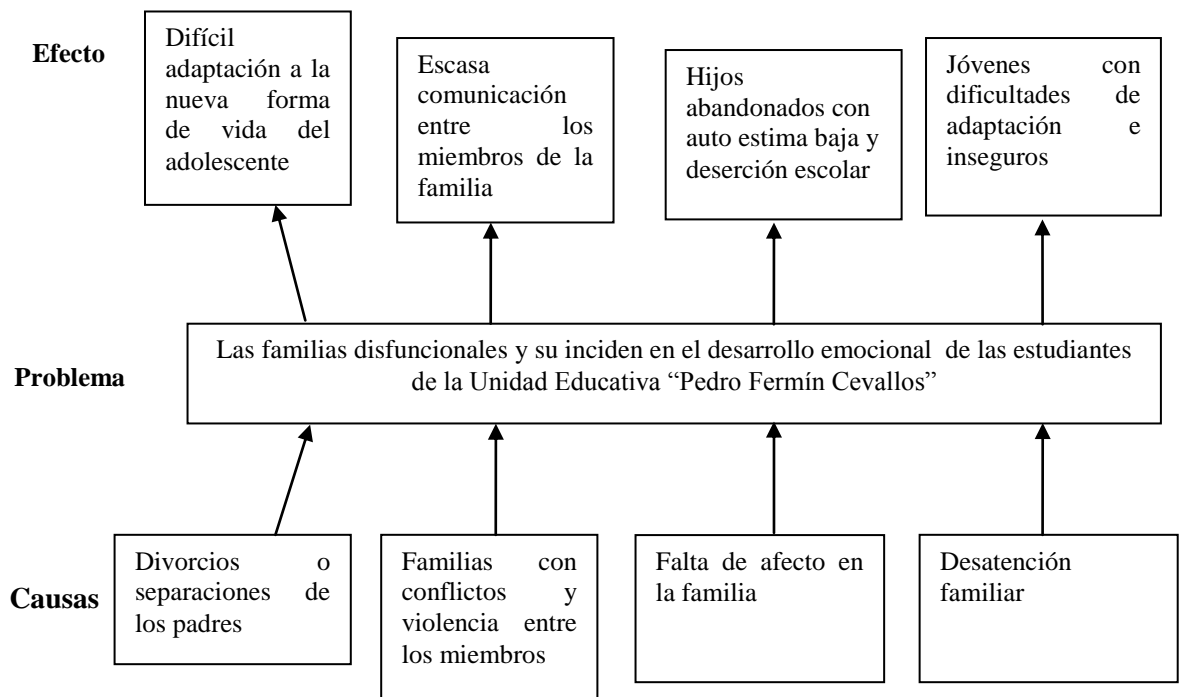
Efecto

Difícil adaptación a la nueva forma de vida del adolescente

Escasa comunicación entre los miembros de la familia

Hijos abandonados con auto estima baja y deserción escolar

Jóvenes con dificultades de adaptación e inseguros

Problema

Las familias disfuncionales y su inciden en el desarrollo emocional de las estudiantes de la Unidad Educativa “Pedro Fermín Cevallos”

Causas

Divorcios o separaciones de los padres

Familias con conflictos y violencia entre los miembros

Falta de afecto en la familia

Desatención familiar